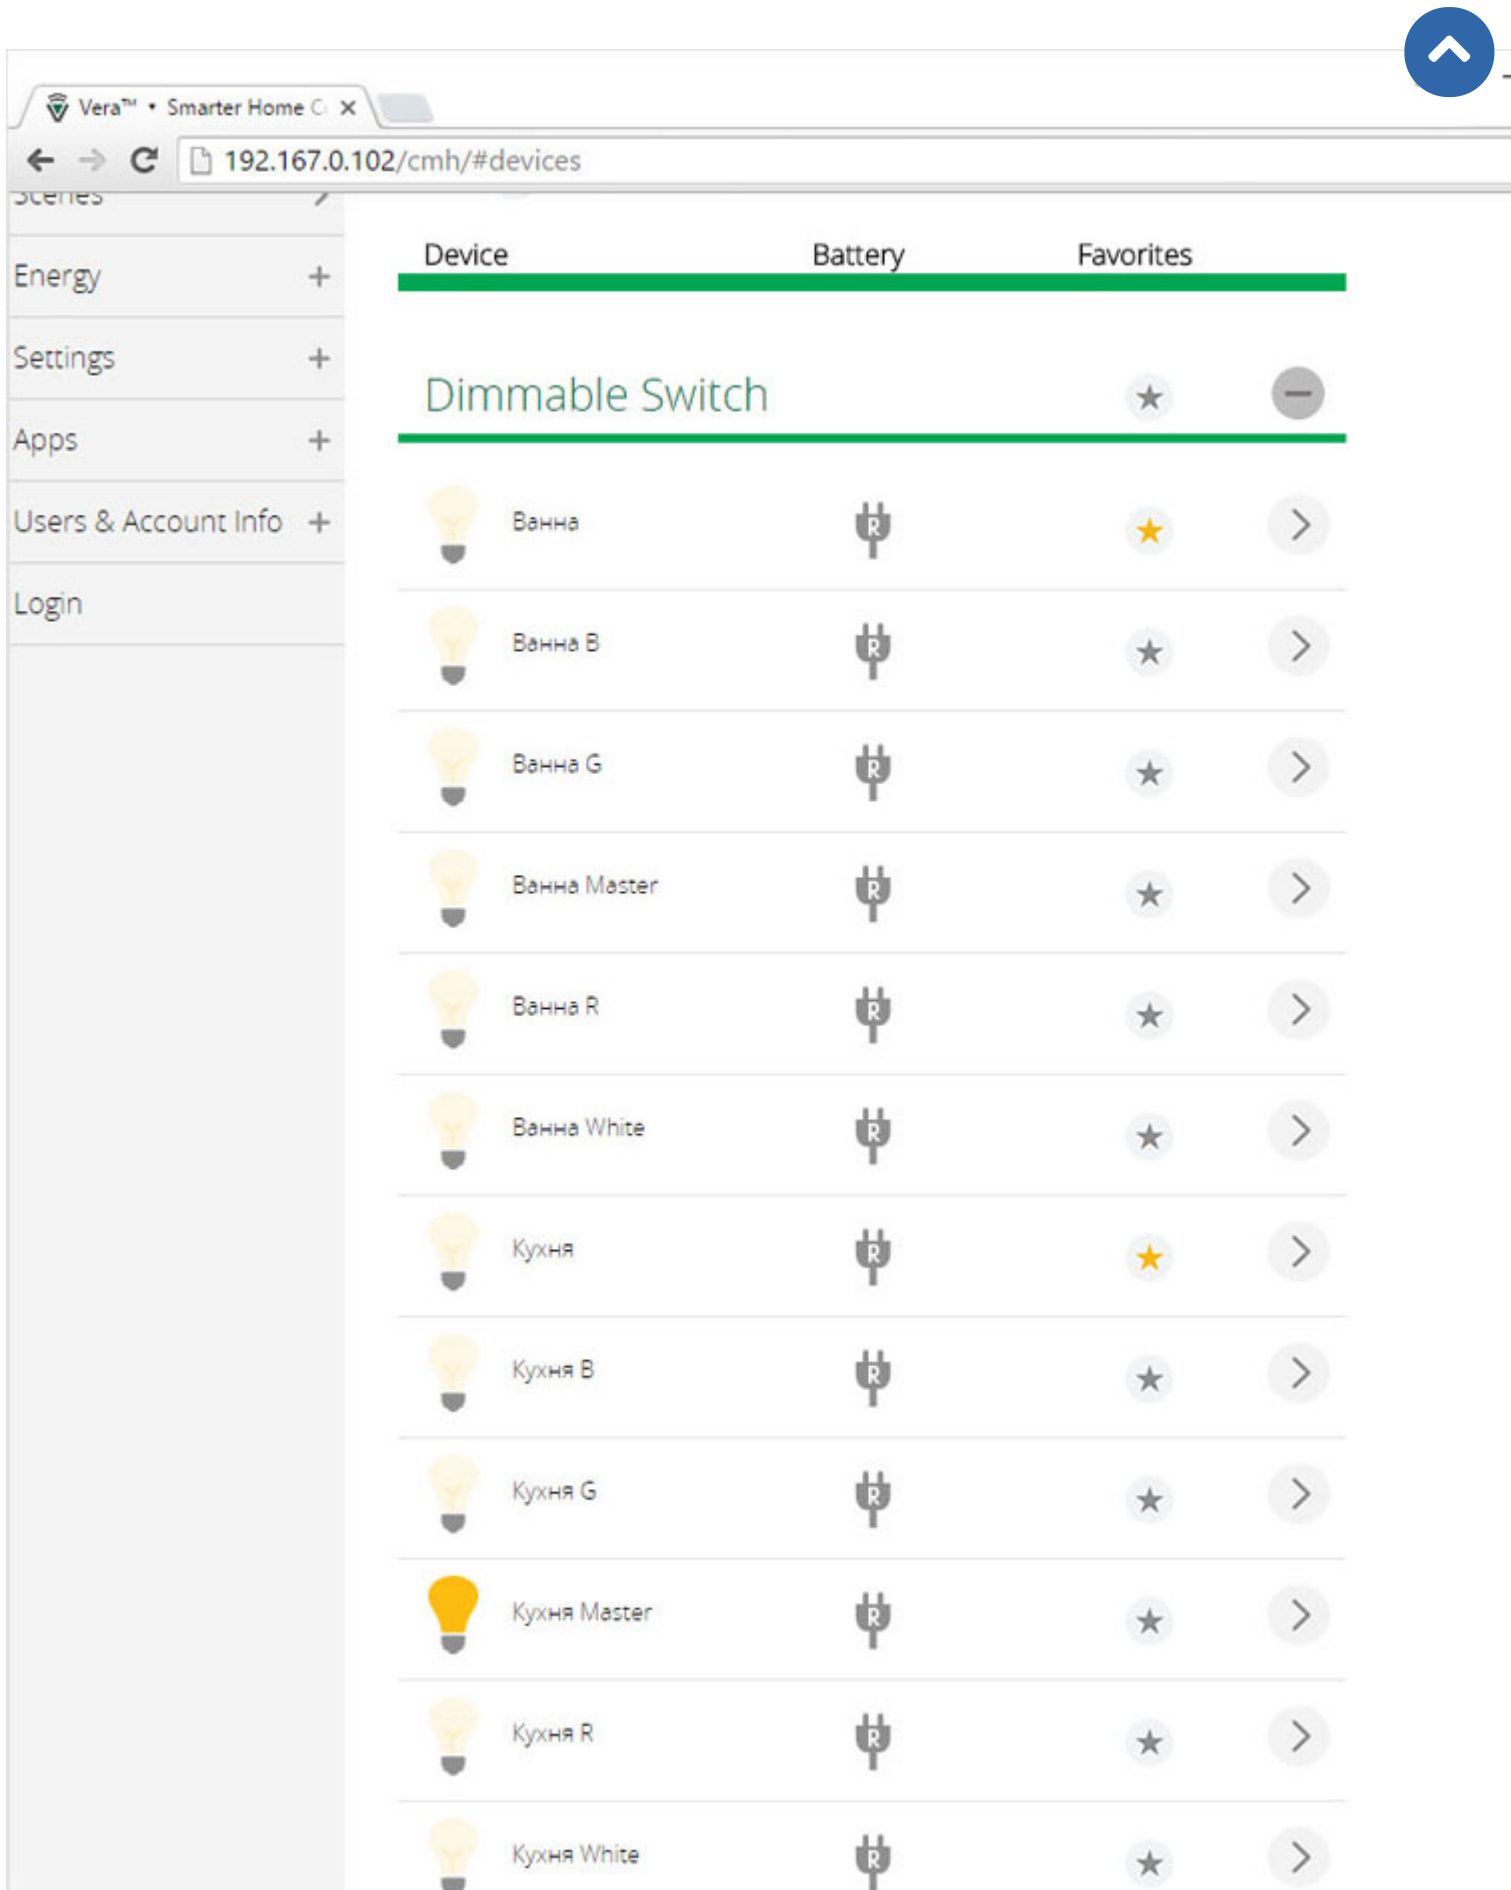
Vera™ • Smarter Home C ×

192.167.0.102/cmh/#devices

Scenes

Energy +

Settings +

Apps +

Users & Account Info +

Login

| Device | Battery | Favorites |
|---|---|---|

Dimmable Switch

Ванна

Ванна B

Ванна G

Ванна Master

Ванна R

Ванна White

Кухня

Кухня B

Кухня G

Кухня Master

Кухня R

Кухня White